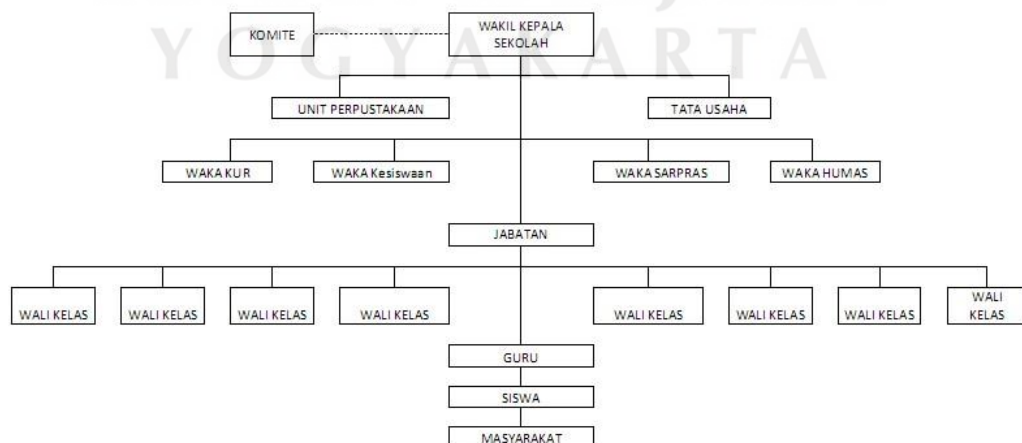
YOGYAKARTA

KOMITE

WAKIL KEPALA SEKOLAH

UNIT PERPUSTAKAAN

TATA USAHA

WAKA KUR

WAKA Kesiswaan

WAKA SARPRAS

WAKA HUMAS

JABATAN

WALI KELAS

WALI KELAS

WALI KELAS

WALI KELAS

WALI KELAS

WALI KELAS

WALI KELAS

WALI KELAS

GURU

SISWA

MASYARAKAT